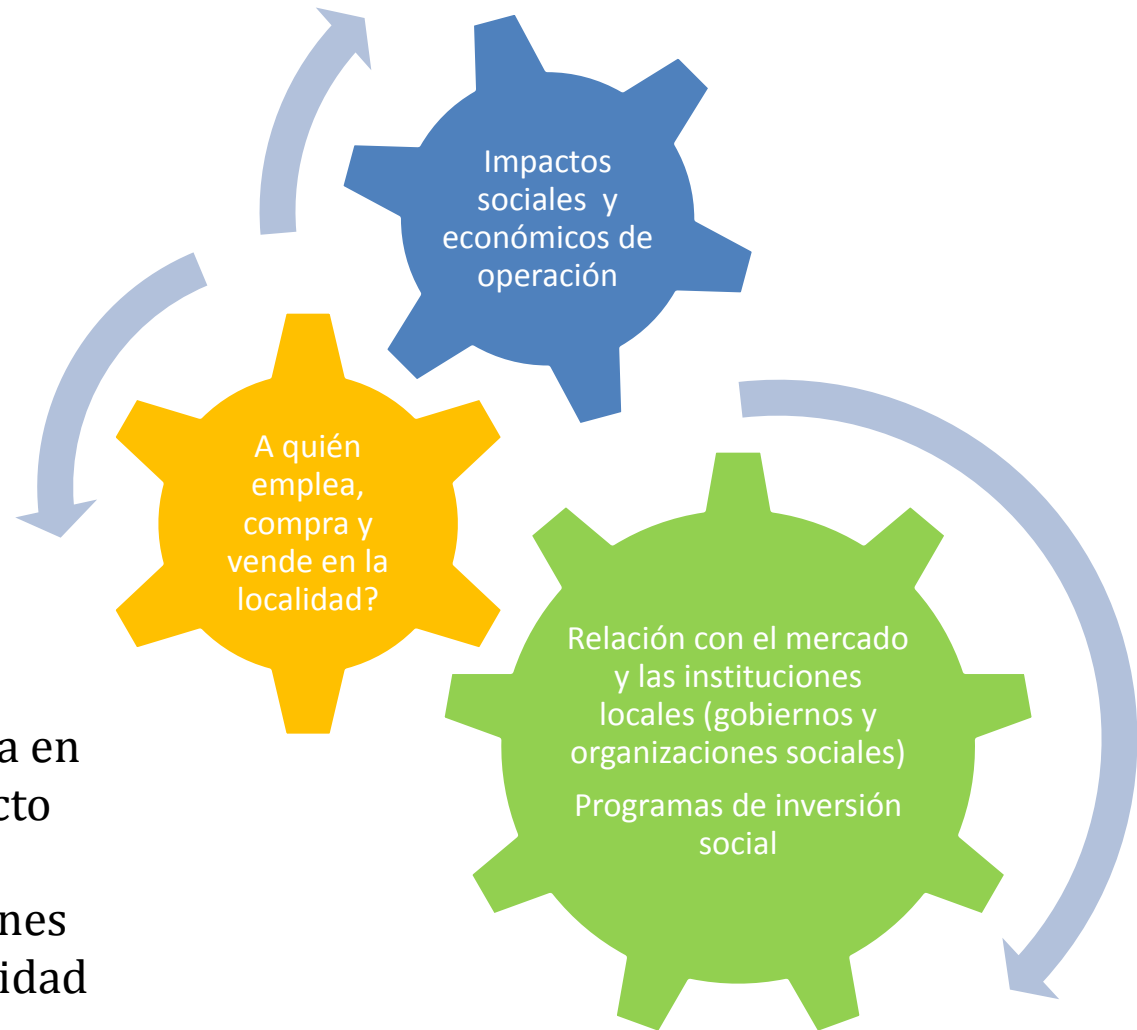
Impactos sociales y económicos de operación

A quién emplea, compra y vende en la localidad?

Relación con el mercado y las instituciones locales (gobiernos y organizaciones sociales)

Programas de inversión social

a en
cto

nes
idad